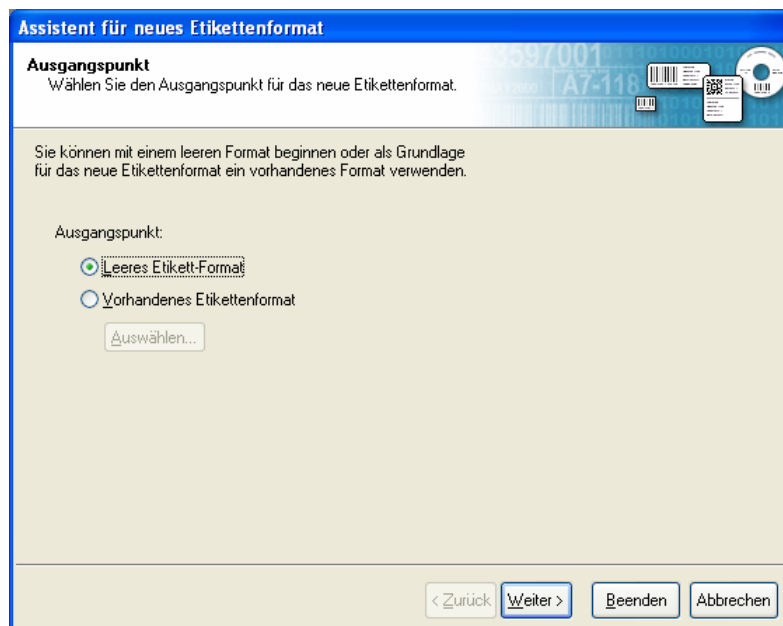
Assistent für neues Etikettenformat

Ausgangspunkt
Wählen Sie den Ausgangspunkt für das neue Etikettenformat.

Sie können mit einem leeren Format beginnen oder als Grundlage für das neue Etikettenformat ein vorhandenes Format verwenden.

Ausgangspunkt:

Leeres Etikett-Format

Vorhandenes Etikettenformat

Auswählen...

< Zurück
Weiter >
Beenden
Abbrechen